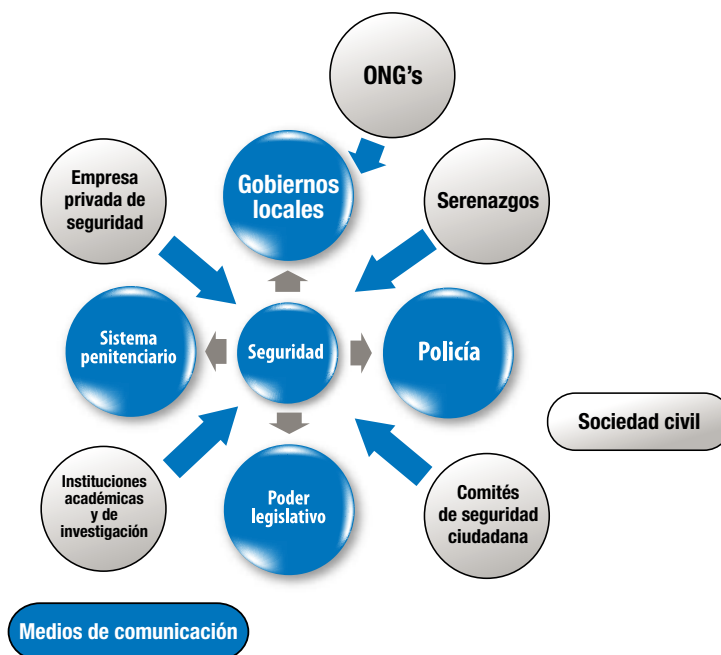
ONG's

Gobiernos locales

Empresa privada de seguridad

Serenazgos

Sistema penitenciario

Seguridad

Policía

Sociedad civil

Instituciones académicas y de investigación

Poder legislativo

Comités de seguridad ciudadana

Medios de comunicación